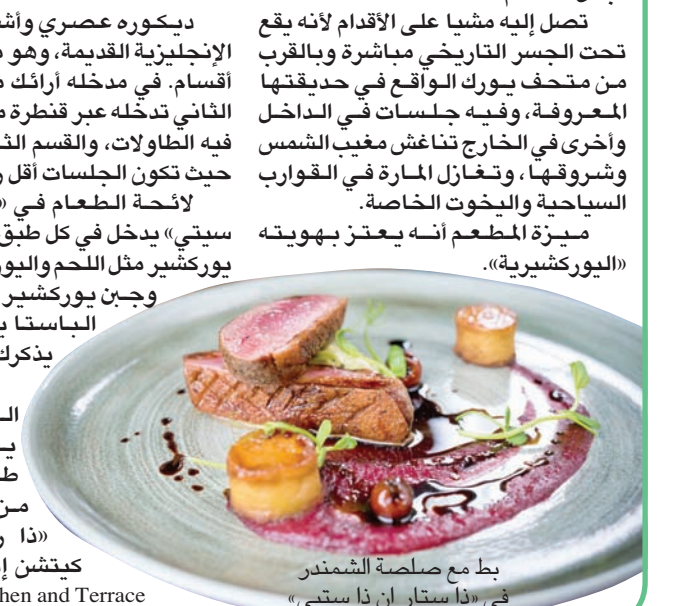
تصل إليه مشيا على الأقدام لأنه يقع تحت الجسر التاريخي مباشرة وبالقرب من متحف يورك الواقع في حديقتها المعروفة، وفيه جلسات في الداخل وأخرى في الخارج تناغش مغيب الشمس وشروقها، وتغازل المارة في القوارب السياحية واليخوت الخاصة.

ميزة المطعم أنه يعتز بهويته «اليوركشيرية».

ديكوره عصري وأ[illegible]
الإنجليزية القديمة، وهو م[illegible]
أقسام. في مدخله أرائك م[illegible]
الثاني تدخله عبر قنطرة م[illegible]
فيه الطاولات، والقسم الث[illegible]
حيث تكون الجلسات أقل و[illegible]

لائحة الطعام في «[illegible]
سيتي» يدخل في كل طبق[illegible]
يوركشير مثل اللحم واليو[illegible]
وجبن يوركشير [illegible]
الباستا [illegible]
يذكر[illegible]

ال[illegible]
ي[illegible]
ط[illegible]
من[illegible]
«ذا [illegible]
كيتشن إ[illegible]
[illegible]hen and Terrace

بط مع صلصة الشمندر
في «ذا ستار إن ذا سيتي»